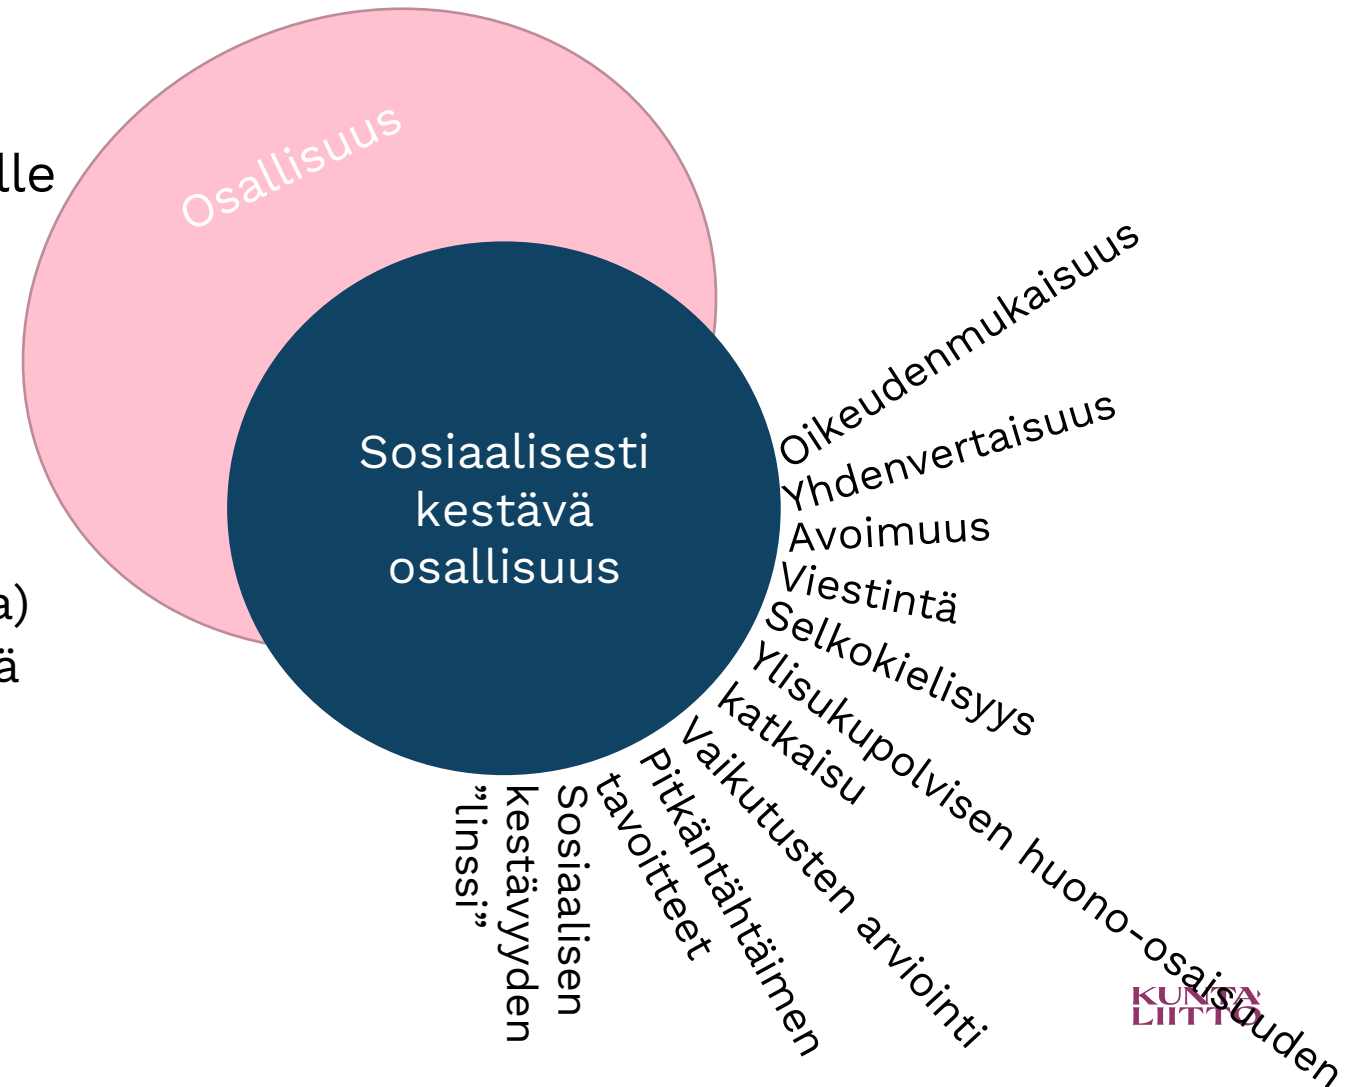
lle

a)
ä

Osallisuus

Sosiaalisesti kestävä osallisuus

Oikeudenmukaisuus
Yhdenvertaisuus
Avoimuus
Viestintä
Selkokielisyys
Ylisukupolvisen huono-osaisuuden katkaisu
Vaikutusten arviointi
Pitkäntähtäimen tavoitteet
Sosiaalisen kestävyyden "linssi"

KUNTA LIITTO